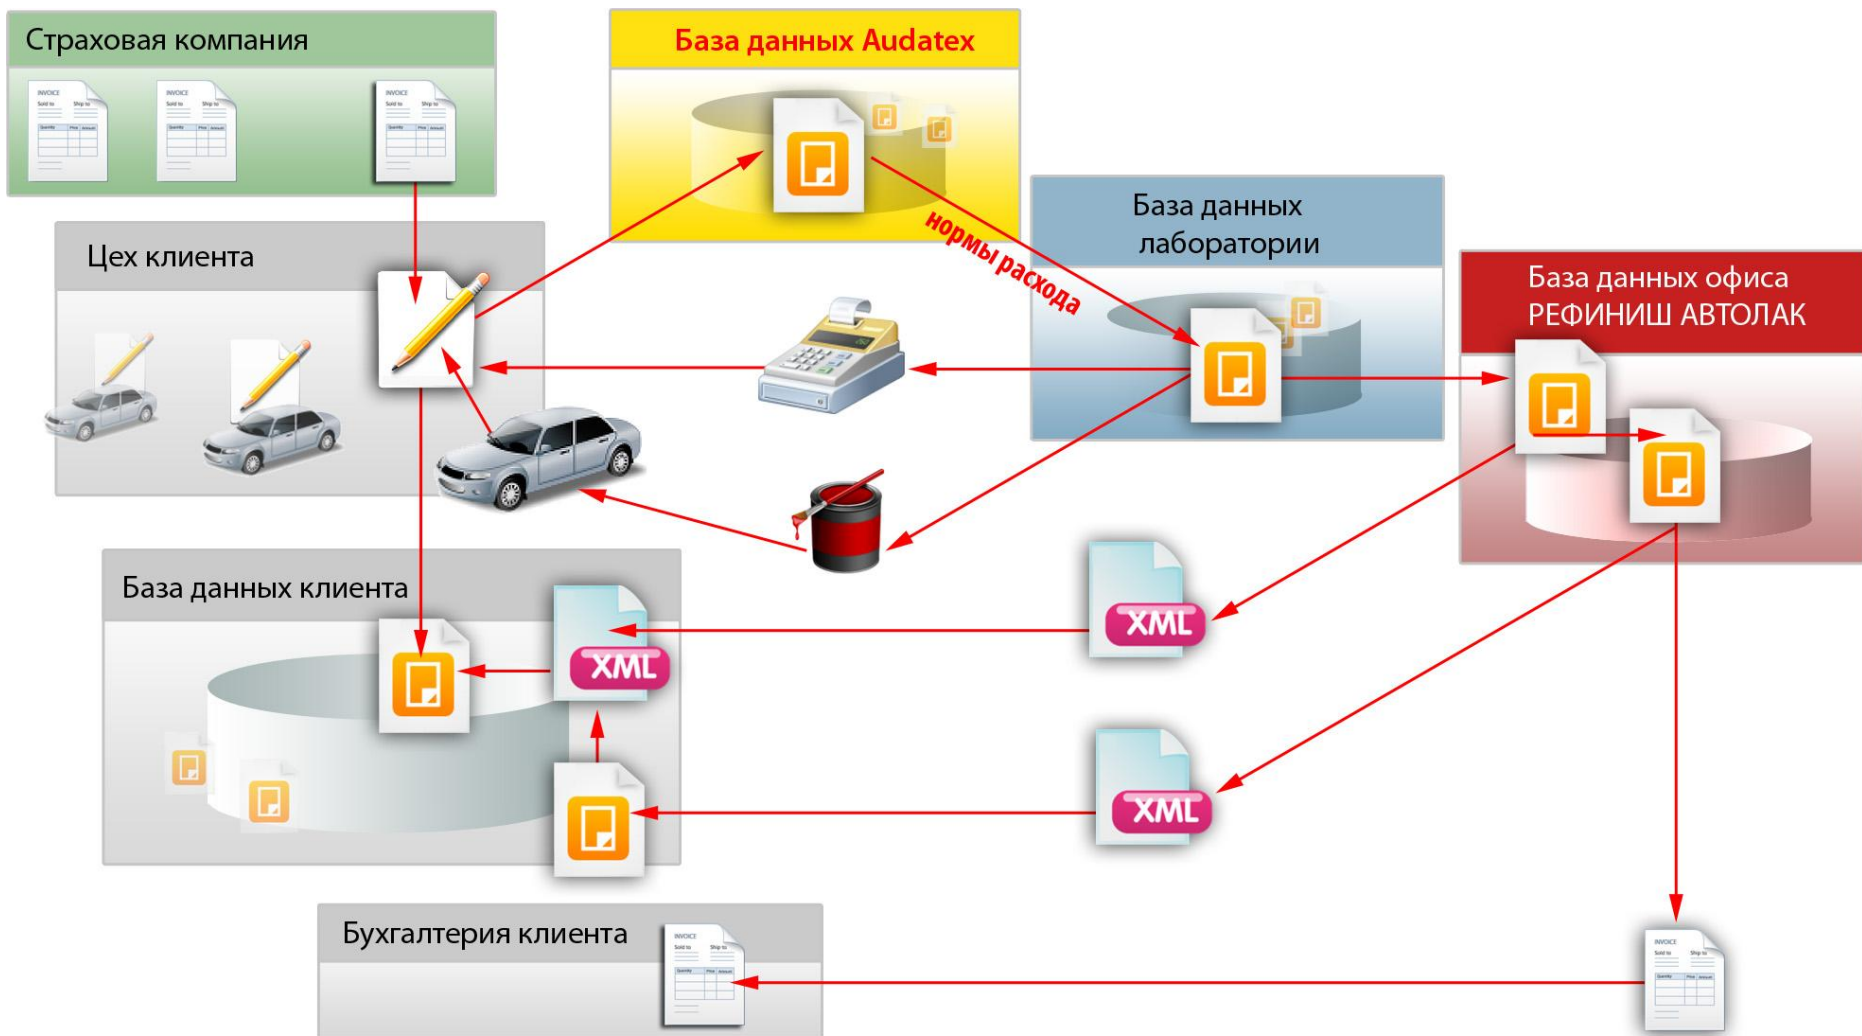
Страховая компания

INVOICE

INVOICE

INVOICE

База данных Audatex

нормы расхода

База данных лаборатории

Цех клиента

База данных офиса РЕФИНИШ АВТОЛАК

База данных клиента

XML

XML

XML

Бухгалтерия клиента

INVOICE

INVOICE